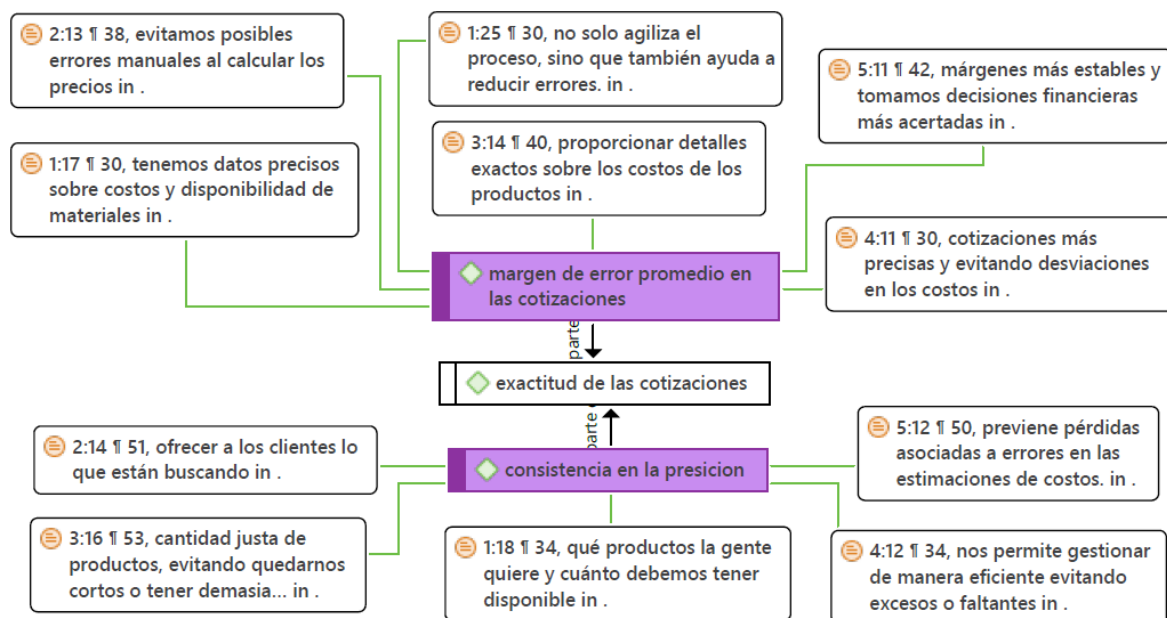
2:13 ¶ 38, evitamos posibles errores manuales al calcular los precios in .

1:25 ¶ 30, no solo agiliza el proceso, sino que también ayuda a reducir errores. in .

5:11 ¶ 42, márgenes más estables y tomamos decisiones financieras más acertadas in .

1:17 ¶ 30, tenemos datos precisos sobre costos y disponibilidad de materiales in .

3:14 ¶ 40, proporcionar detalles exactos sobre los costos de los productos in .

4:11 ¶ 30, cotizaciones más precisas y evitando desviaciones en los costos in .

margen de error promedio en las cotizaciones

parte

exactitud de las cotizaciones

parte

2:14 ¶ 51, ofrecer a los clientes lo que están buscando in .

consistencia en la presicion

5:12 ¶ 50, previene pérdidas asociadas a errores en las estimaciones de costos. in .

3:16 ¶ 53, cantidad justa de productos, evitando quedarnos cortos o tener demasia... in .

1:18 ¶ 34, qué productos la gente quiere y cuánto debemos tener disponible in .

4:12 ¶ 34, nos permite gestionar de manera eficiente evitando excesos o faltantes in .